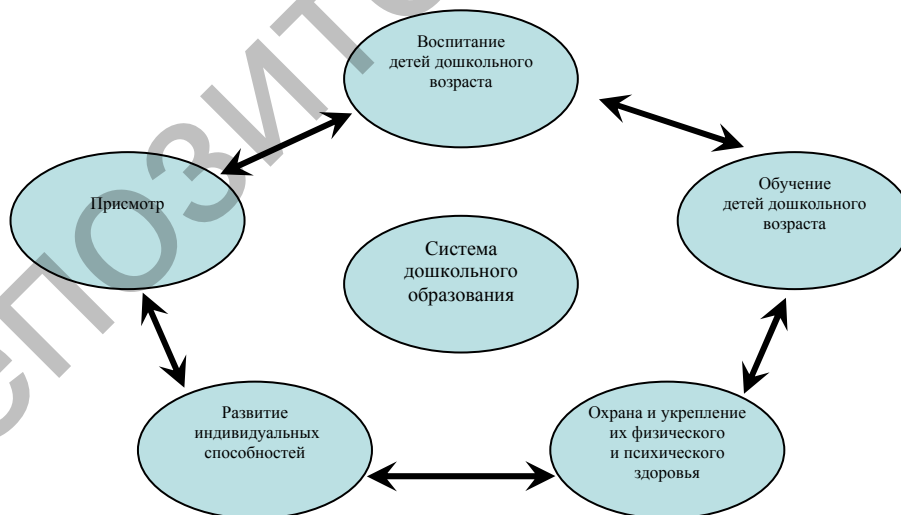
Воспитание детей дошкольного возраста

Присмотр

Обучение детей дошкольного возраста

Система дошкольного образования

Развитие индивидуальных способностей

Охрана и укрепление их физического и психического здоровья

РЕПОЗИТ